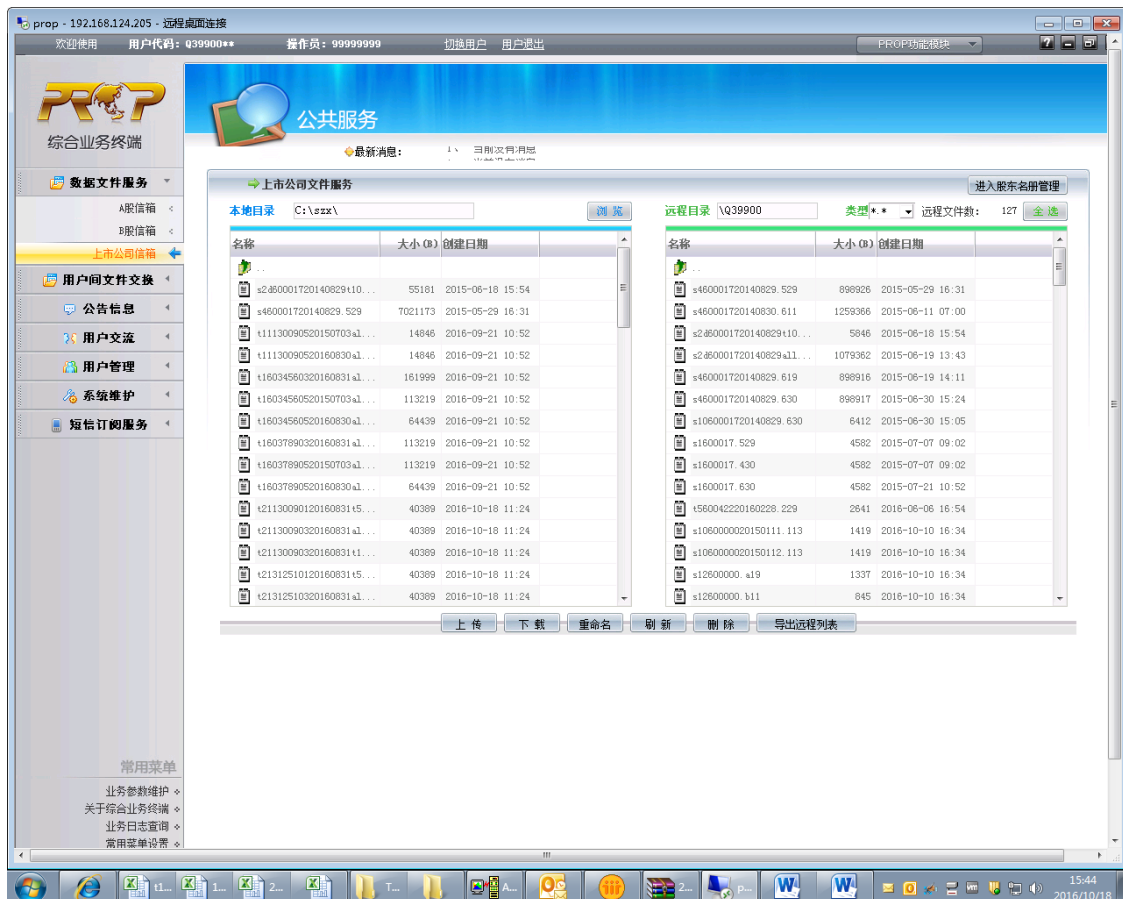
prop - 192.168.124.205 - 远程桌面连接

欢迎使用 用户代码：Q39900** 操作员：99999999 切换用户 用户退出 PROP功能模块

PRoP
综合业务终端

公共服务

最新消息： 目前没有消息

数据文件服务
A股信箱
B股信箱
上市公司信箱
用户间文件交换
公告信息
用户交流
用户管理
系统维护
短信订阅服务

上市公司文件服务 进入股东名册管理

本地目录 C:\szx\ 浏览

远程目录 \Q39900 类型 *.* 远程文件数： 127 全选

| 名称 | 大小(B) | 创建日期 |
|---|---|---|
| .. | | |
| s2d600017201408291t10... | 55181 | 2015-06-18 15:54 |
| s460001720140829.529 | 7021173 | 2015-05-29 16:31 |
| t111300905201507031al... | 14846 | 2016-09-21 10:52 |
| t111300905201608301al... | 14846 | 2016-09-21 10:52 |
| t160345603201608311al... | 161999 | 2016-09-21 10:52 |
| t160345605201507031al... | 113219 | 2016-09-21 10:52 |
| t160345605201608301al... | 64439 | 2016-09-21 10:52 |
| t160378903201608311al... | 113219 | 2016-09-21 10:52 |
| t160378905201507031al... | 113219 | 2016-09-21 10:52 |
| t160378905201608301al... | 64439 | 2016-09-21 10:52 |
| t211300901201608311t5... | 40389 | 2016-10-18 11:24 |
| t211300903201608311al... | 40389 | 2016-10-18 11:24 |
| t211300903201608311t1... | 40389 | 2016-10-18 11:24 |
| t213125101201608311t5... | 40389 | 2016-10-18 11:24 |
| t213125103201608311al... | 40389 | 2016-10-18 11:24 |

| 名称 | 大小(B) | 创建日期 |
|---|---|---|
| .. | | |
| s460001720140829.529 | 898926 | 2015-05-29 16:31 |
| s460001720140830.611 | 1259366 | 2015-06-11 07:00 |
| s2d600017201408291t10... | 5846 | 2015-06-18 15:54 |
| s2d600017201408291all... | 1079362 | 2015-06-19 13:43 |
| s460001720140829.619 | 898916 | 2015-06-19 14:11 |
| s460001720140829.630 | 898917 | 2015-06-30 15:24 |
| s1060001720140829.630 | 6412 | 2015-06-30 15:05 |
| s1600017.529 | 4582 | 2015-07-07 09:02 |
| s1600017.430 | 4582 | 2015-07-07 09:02 |
| s1600017.630 | 4582 | 2015-07-21 10:52 |
| t560042220160228.229 | 2641 | 2016-06-06 16:54 |
| s1060000020150111.113 | 1419 | 2016-10-10 16:34 |
| s1060000020150112.113 | 1419 | 2016-10-10 16:34 |
| s12600000.a19 | 1337 | 2016-10-10 16:34 |
| s12600000.b11 | 845 | 2016-10-10 16:34 |

上传 下载 重命名 刷新 删除 导出远程列表

常用菜单
业务参数维护
关于综合业务终端
业务日志查询
常用菜单设置

t1... 1... 2... T... A... 2... p...
15:44
2016/10/18